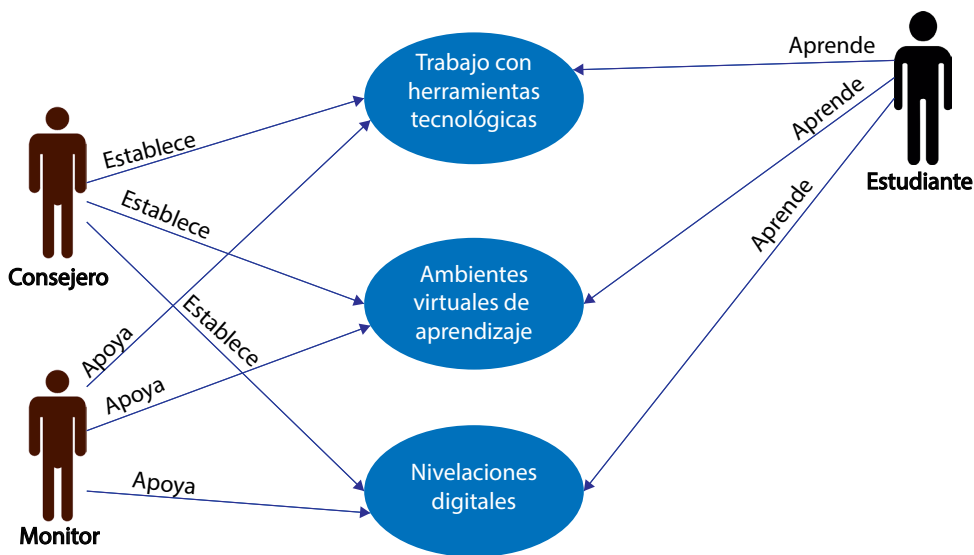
Trabajo con herramientas tecnológicas

Ambientes virtuales de aprendizaje

Nivelaciones digitales

Consejero

Monitor

Estudiante

Establece

Establece

Establece

Apoya

Apoya

Apoya

Aprende

Aprende

Aprende